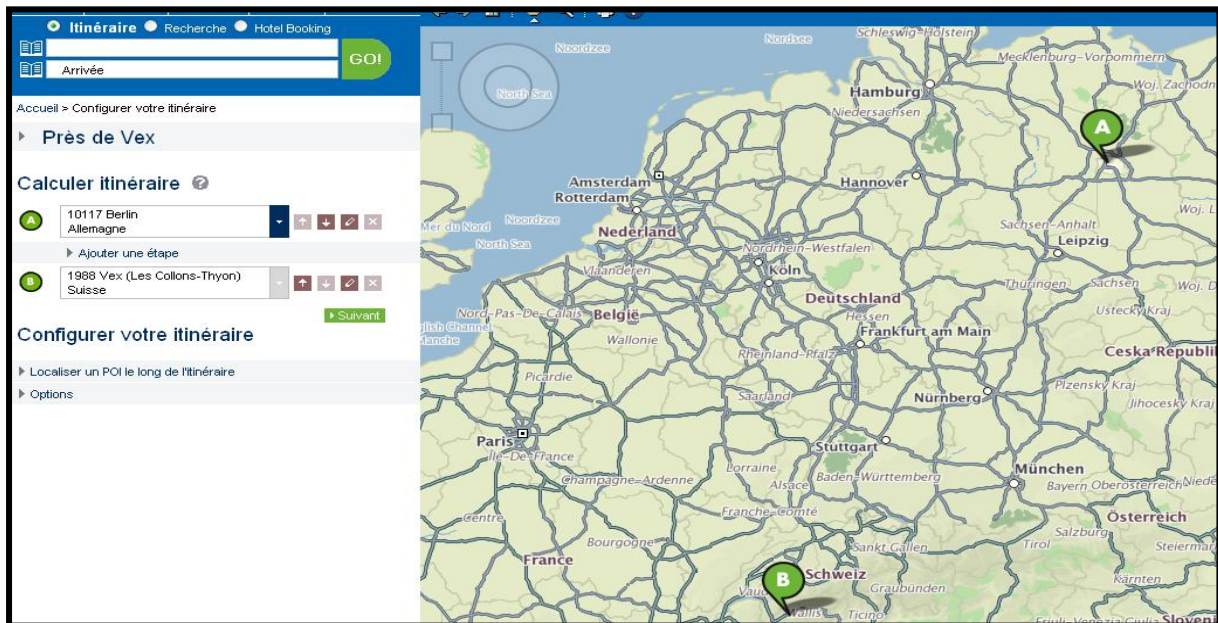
Itinéraire Recherche Hotel Booking

Arrivée

GO!

Accueil > Configurer votre itinéraire

Près de Vex

Calculer itinéraire

A 10117 Berlin Allemagne

Ajouter une étape

B 1988 Vex (Les Collons-Thyon) Suisse

Suivant

Configurer votre itinéraire

Localiser un POI le long de l'itinéraire

Options

Noordzee
Nordsee
Schleswig-Holstein
Mecklenburg-Vorpommern
Woj. Zachodn
North Sea
Hamburg
Niedersachsen
A
Amsterdam
Rotterdam
Hannover
Mer du Nord
Noordzee
North Sea
Nederland
Sachsen-Anhalt
Woj. L
Leipzig
Nordrhein-Westfalen
Vlaanderen
Köln
Deutschland
Thüringen
Sachsen
Woj. D
Nord-Pas-De-Calais
België
Hessen
Usteckỳ Kraj
glish Channel
Manche
Wallonie
Frankfurt am Main
Rheinland-Pfalz
Ceska Republi
Picardie
Saarland
Plzensky Kraj
Nürnberg
Jihocesky Kraj
Paris
Île-De-France
Stuttgart
Lorraine
München
Champagne-Ardenne
Alsace
Baden-Württemberg
Bayern
Oberösterreich
Niede
Franche-Comté
Centre
Österreich
Bourgogne
Salzburg
Sankt Gallen
Tirol
Steiermar
France
B
Schweiz
Graubünden
Kärnten
Vaud
Wallis
Ticino
Slovenij